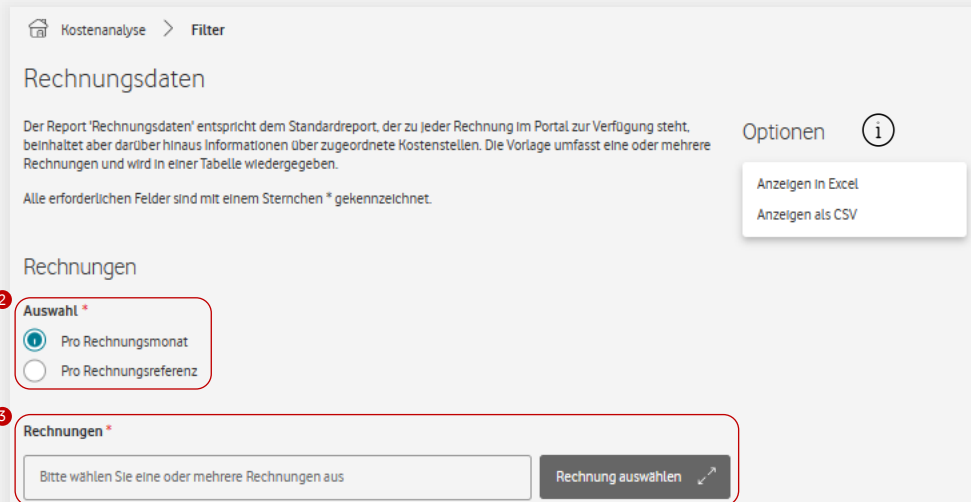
Kostenanalyse > Filter

Rechnungsdaten

Der Report 'Rechnungsdaten' entspricht dem Standardreport, der zu jeder Rechnung im Portal zur Verfügung steht, beinhaltet aber darüber hinaus Informationen über zugeordnete Kostenstellen. Die Vorlage umfasst eine oder mehrere Rechnungen und wird in einer Tabelle wiedergegeben.

Alle erforderlichen Felder sind mit einem Sternchen * gekennzeichnet.

Optionen

Anzeigen in Excel
Anzeigen als CSV

Rechnungen

2
Auswahl *
Pro Rechnungsmonat
Pro Rechnungsreferenz

3
Rechnungen *
Bitte wählen Sie eine oder mehrere Rechnungen aus
Rechnung auswählen